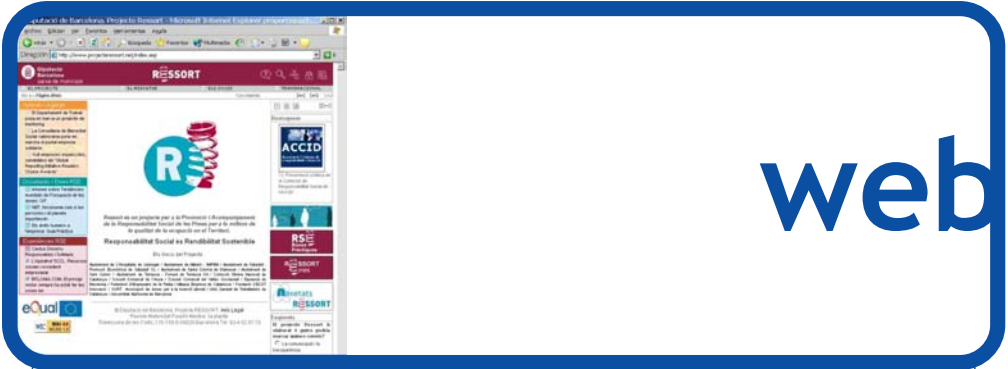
Diputació de Barcelona. Projecte Ressort - Microsoft Internet Explorer

Archivo Edición Ver Favoritos Herramientas Ayuda

Atrás Búsqueda Favoritos Multimedia

Dirección http://www.projecteressort.net/index.asp

Diputació Barcelona

RESSORT

EL PROJECTE EL RESSORT ELS SOCIS TRANSNACIONAL

ACCID

RSE

RESSORT

Novetats RESSORT

Ressort es un projecte per a la Promoció i Acompanyament de la Responsabilitat Social de les Pimes per a la millora de la qualitat de la ocupació en el Territori.

Responsabilitat Social es Rendibilitat Sostenible

eQual

web